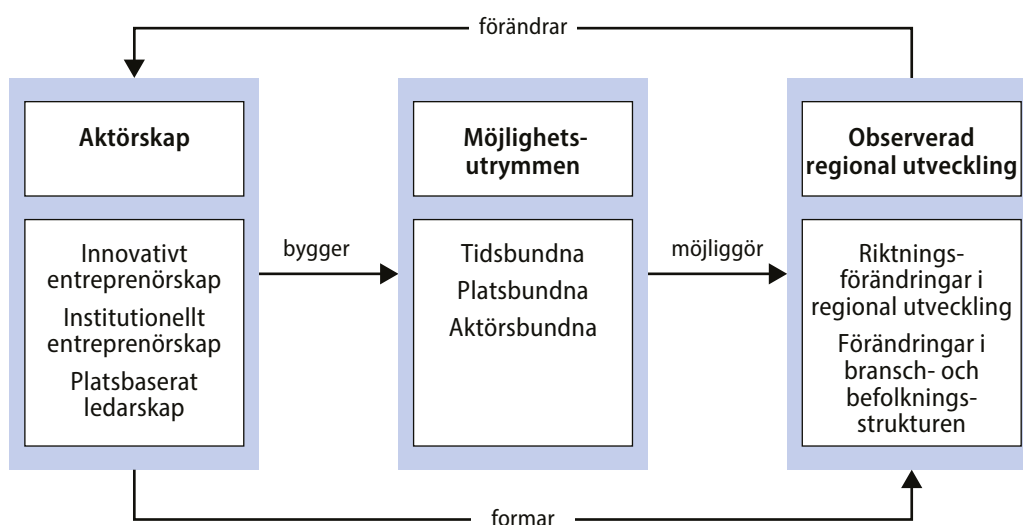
förändrar

Aktörskap

Innovativt entreprenörskap
Institutionellt entreprenörskap
Platsbaserat ledarskap

bygger

Möjlighetsutrymmen

Tidsbundna
Platsbundna
Aktörsbundna

möjliggör

Observerad regional utveckling

Riktningsförändringar i regional utveckling
Förändringar i bransch- och befolkningsstrukturen

formar